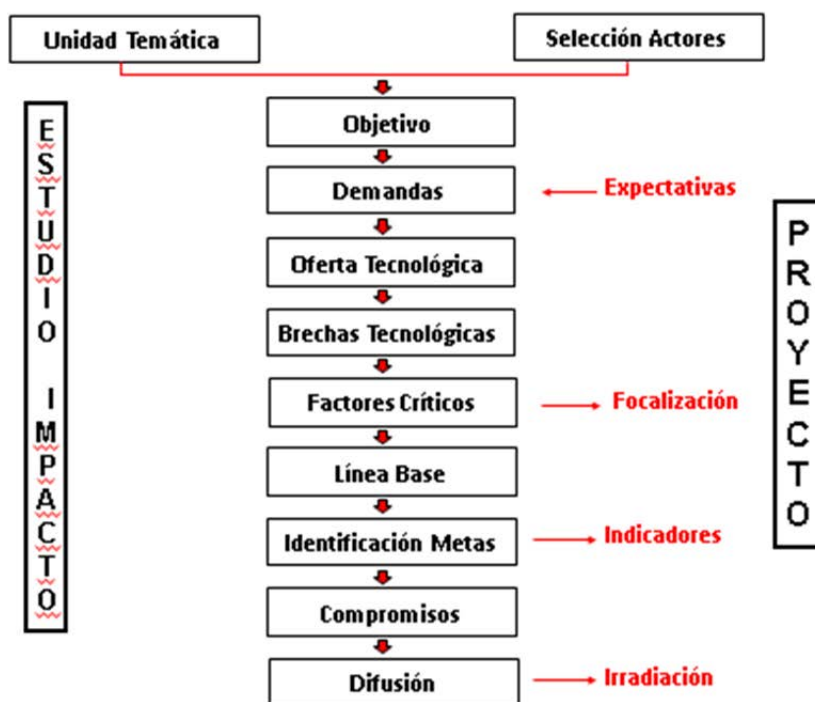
Unidad Temática

Selección Actores

ESTUDIO IMPACTO

Objetivo

Demandas

Expectativas

Oferta Tecnológica

Brechas Tecnológicas

Factores Críticos

Focalización

Línea Base

Identificación Metas

Indicadores

Compromisos

Difusión

Irradiación

PROYECTO